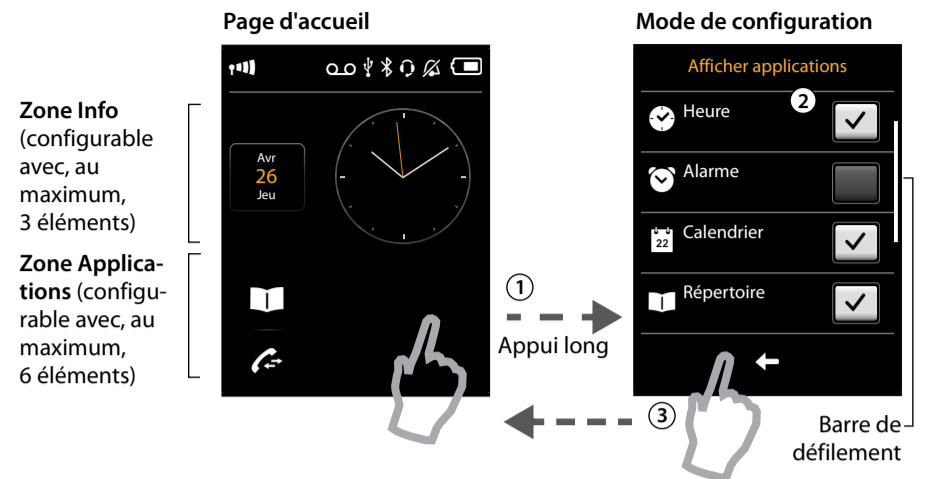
Page d'accueil

Mode de configuration

Zone Info (configurable avec, au maximum, 3 éléments)

Zone Applications (configurable avec, au maximum, 6 éléments)

Avr
26
Jeu

Afficher applications

2

Heure

Alarme

22

Calendrier

Répertoire

1

Appui long

3

Barre de défilement